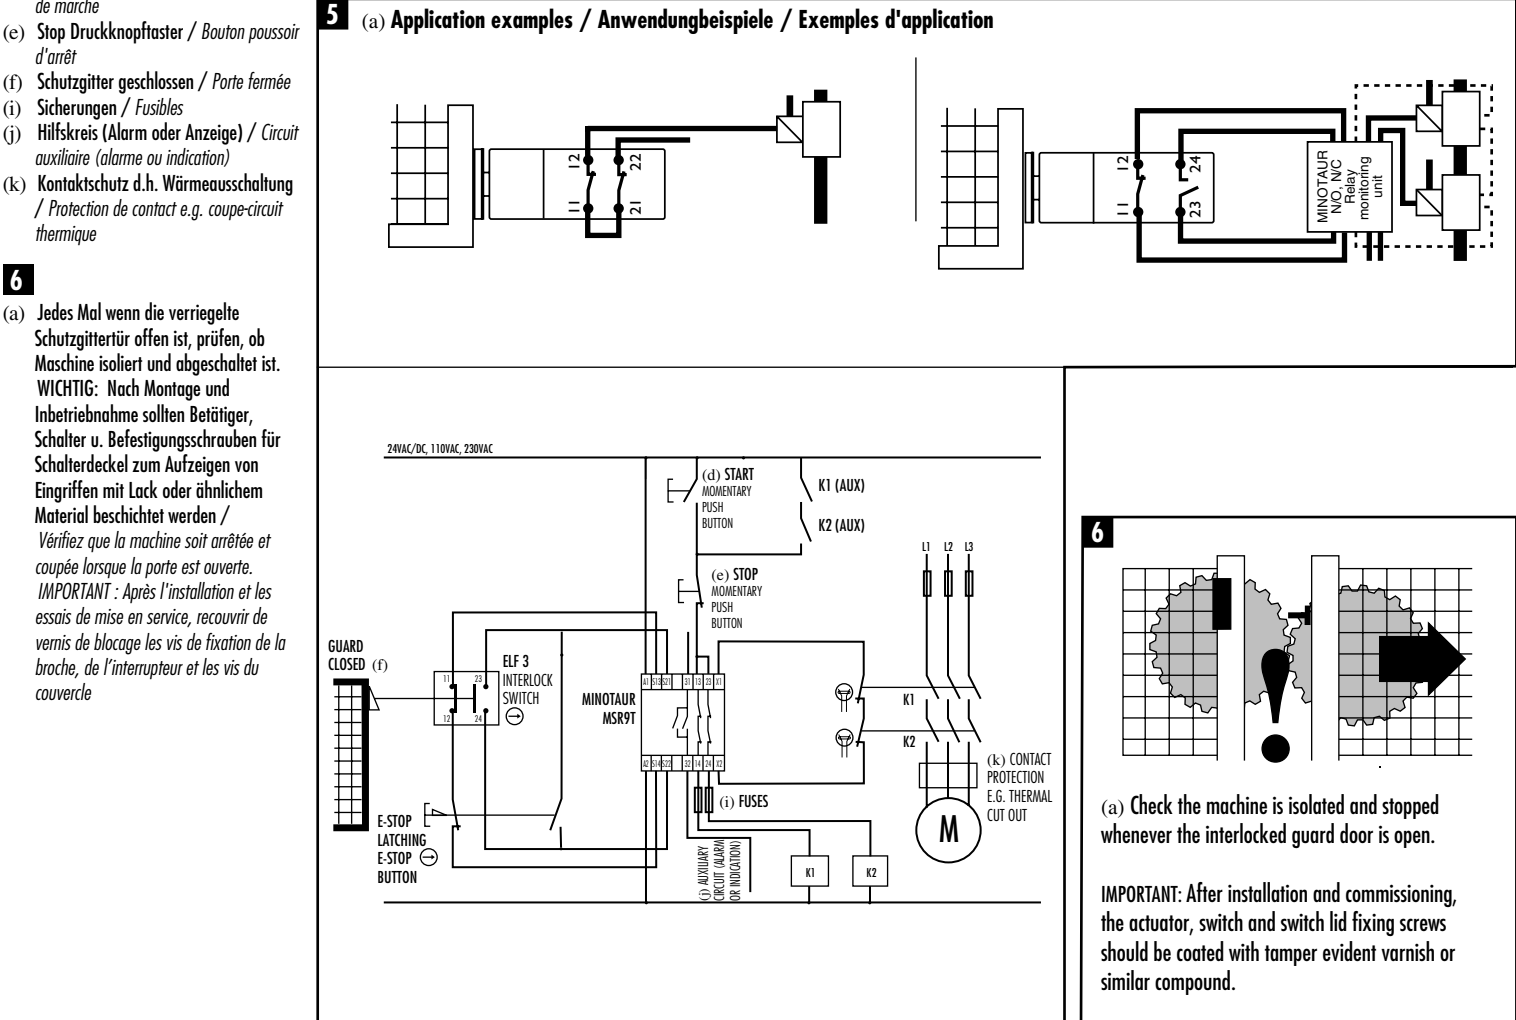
de marche

(e) Stop Druckknopftaster / Bouton poussoir d'arrêt

(f) Schutzgitter geschlossen / Porte fermée

(i) Sicherungen / Fusibles

(j) Hilfskreis (Alarm oder Anzeige) / Circuit auxiliaire (alarme ou indication)

(k) Kontaktschutz d.h. Wärmeausschaltung / Protection de contact e.g. coupe-circuit thermique

6

(a) Jedes Mal wenn die verriegelte Schutzgittertür offen ist, prüfen, ob Maschine isoliert und abgeschaltet ist. WICHTIG: Nach Montage und Inbetriebnahme sollten Betätiger, Schalter u. Befestigungsschrauben für Schalterdeckel zum Aufzeigen von Eingriffen mit Lack oder ähnlichem Material beschichtet werden / Vérifiez que la machine soit arrêtée et coupée lorsque la porte est ouverte. IMPORTANT : Après l'installation et les essais de mise en service, recouvrir de vernis de blocage les vis de fixation de la broche, de l'interrupteur et les vis du couvercle

5 (a) Application examples / Anwendungbeispiele / Exemples d'application

12 22 11 21

12 24 11 23

MINOTAUR N/O, N/C Relay monitoring unit

24VAC/DC, 110VAC, 230VAC

(d) START MOMENTARY PUSH BUTTON

K1 (AUX)

K2 (AUX)

(e) STOP MOMENTARY PUSH BUTTON

L1 L2 L3

GUARD CLOSED (f)

11 23 12 24

ELF 3 INTERLOCK SWITCH

MINOTAUR MSR9T

A1 S13 S21 31 13 23 X1

A2 S14 S22 32 14 24 X2

K1

K2

(k) CONTACT PROTECTION E.G. THERMAL CUT OUT

(i) FUSES

M

E-STOP LATCHING E-STOP BUTTON

(j) AUXIUARY CIRCUIT (ALARM OR INDICATION)

K1 K2

6

(a) Check the machine is isolated and stopped whenever the interlocked guard door is open.

IMPORTANT: After installation and commissioning, the actuator, switch and switch lid fixing screws should be coated with tamper evident varnish or similar compound.